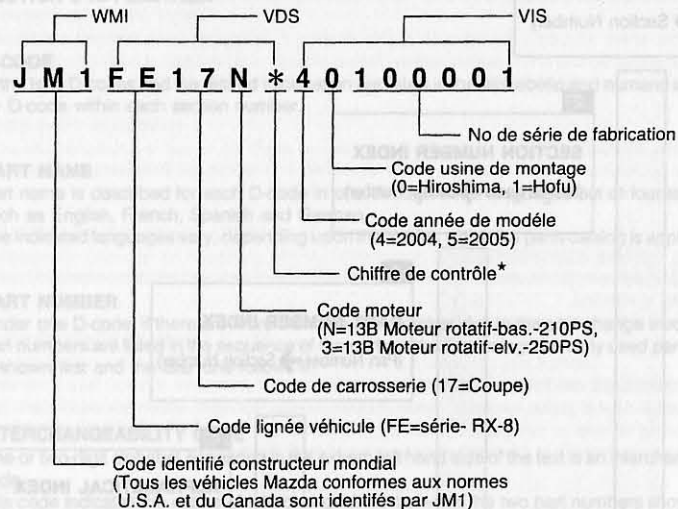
WMI
VDS
VIS

J M 1 F E 1 7 N ＊ 4 0 1 0 0 0 0 1

No de série de fabrication

Code usine de montage (0=Hiroshima, 1=Hofu)

Code année de modèle (4=2004, 5=2005)

Chiffre de contrôle*

Code moteur (N=13B Moteur rotatif-bas.-210PS, 3=13B Moteur rotatif-elv.-250PS)

Code de carrosserie (17=Coupe)

Code lignée véhicule (FE=série- RX-8)

Code identifié constructeur mondial (Tous les véhicles Mazda conformes aux normes U.S.A. et du Canada sont identifés par JM1)